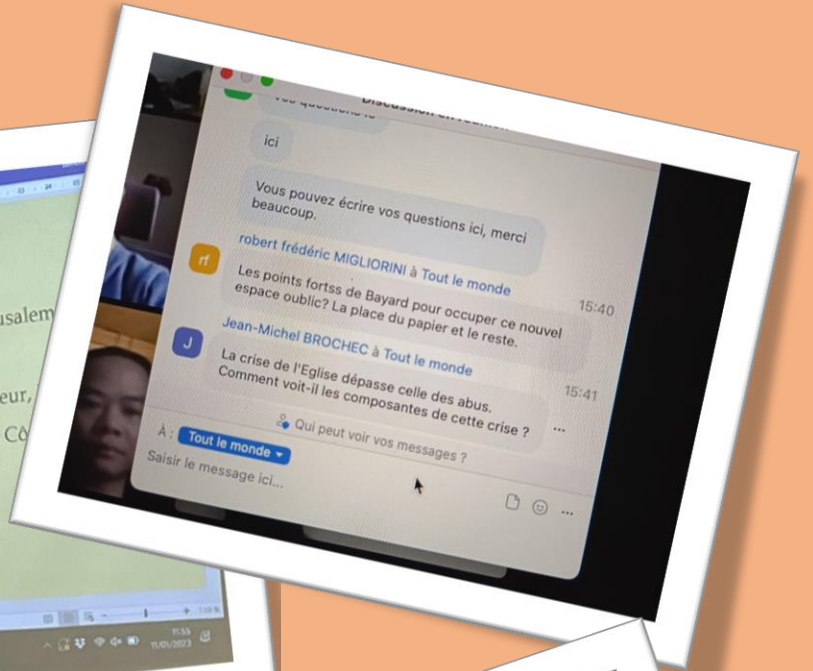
Discussion en réunion
Vos questions ici

ici

Vous pouvez écrire vos questions ici, merci beaucoup.

rf
robert frédéric MIGLIORINI à Tout le monde
Les points fortss de Bayard pour occuper ce nouvel espace oublic? La place du papier et le reste.
15:40

J
Jean-Michel BROCHEC à Tout le monde
La crise de l'Eglise dépasse celle des abus. Comment voit-il les composantes de cette crise ?
15:41

Qui peut voir vos messages ?
À : Tout le monde
Saisir le message ici...

usalem
eur,
Cô

11:55
11/01/2023